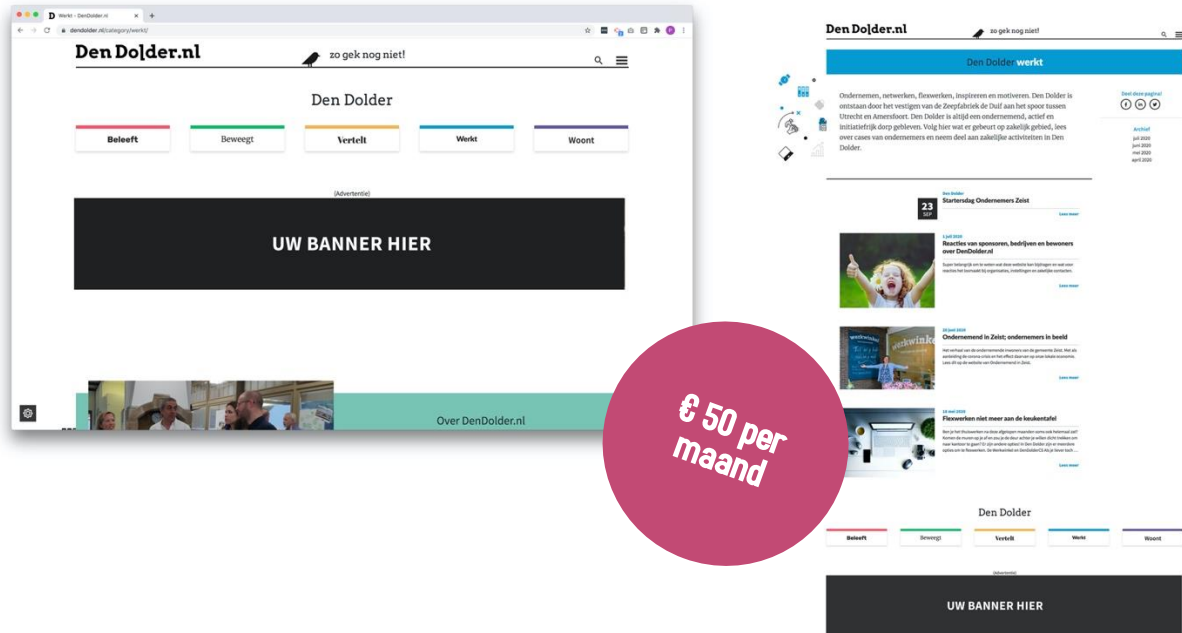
Werkt – DenDolder.nl
dendolder.nl/category/werkt/

Den Dolder.nl zo gek nog niet!

Den Dolder

Beleeft Beweegt Vertelt Werkt Woont

(Advertentie)

UW BANNER HIER

Over DenDolder.nl

Den Dolder.nl zo gek nog niet!

Den Dolder werkt

Ondernemen, netwerken, flexwerken, inspireren en motiveren. Den Dolder is ontstaan door het vestigen van de Zeepfabriek de Duif aan het spoor tussen Utrecht en Amersfoort. Den Dolder is altijd een ondernemend, actief en initiatiefrijk dorp gebleven. Volg hier wat er gebeurt op zakelijk gebied, lees over cases van ondernemers en neem deel aan zakelijke activiteiten in Den Dolder.

Deel deze pagina!

Archief
juli 2020
juni 2020
mei 2020
april 2020

Den Dolder
23 SEP
Startersdag Ondernemers Zeist
Lees meer

1 juli 2020
Reacties van sponsoren, bedrijven en bewoners over DenDolder.nl
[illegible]
Lees meer

20 juni 2020
Ondernemend in Zeist; ondernemers in beeld
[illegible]
Lees meer

18 mei 2020
Flexwerken niet meer aan de keukentafel
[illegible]
Lees meer

€ 50 per maand

Den Dolder

Beleeft Beweegt Vertelt Werkt Woont

(Advertentie)

UW BANNER HIER